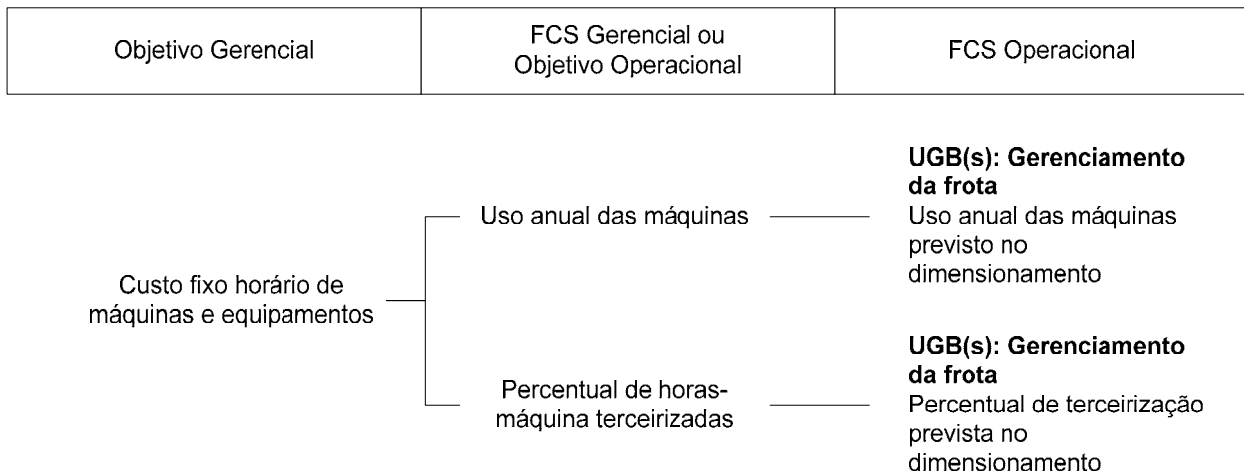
| Objetivo Gerencial | FCS Gerencial ou Objetivo Operacional | FCS Operacional |
|---|---|---|

Custo fixo horário de máquinas e equipamentos

Uso anual das máquinas

**UGB(s): Gerenciamento da frota**
Uso anual das máquinas previsto no dimensionamento

Percentual de horas-máquina terceirizadas

**UGB(s): Gerenciamento da frota**
Percentual de terceirização prevista no dimensionamento